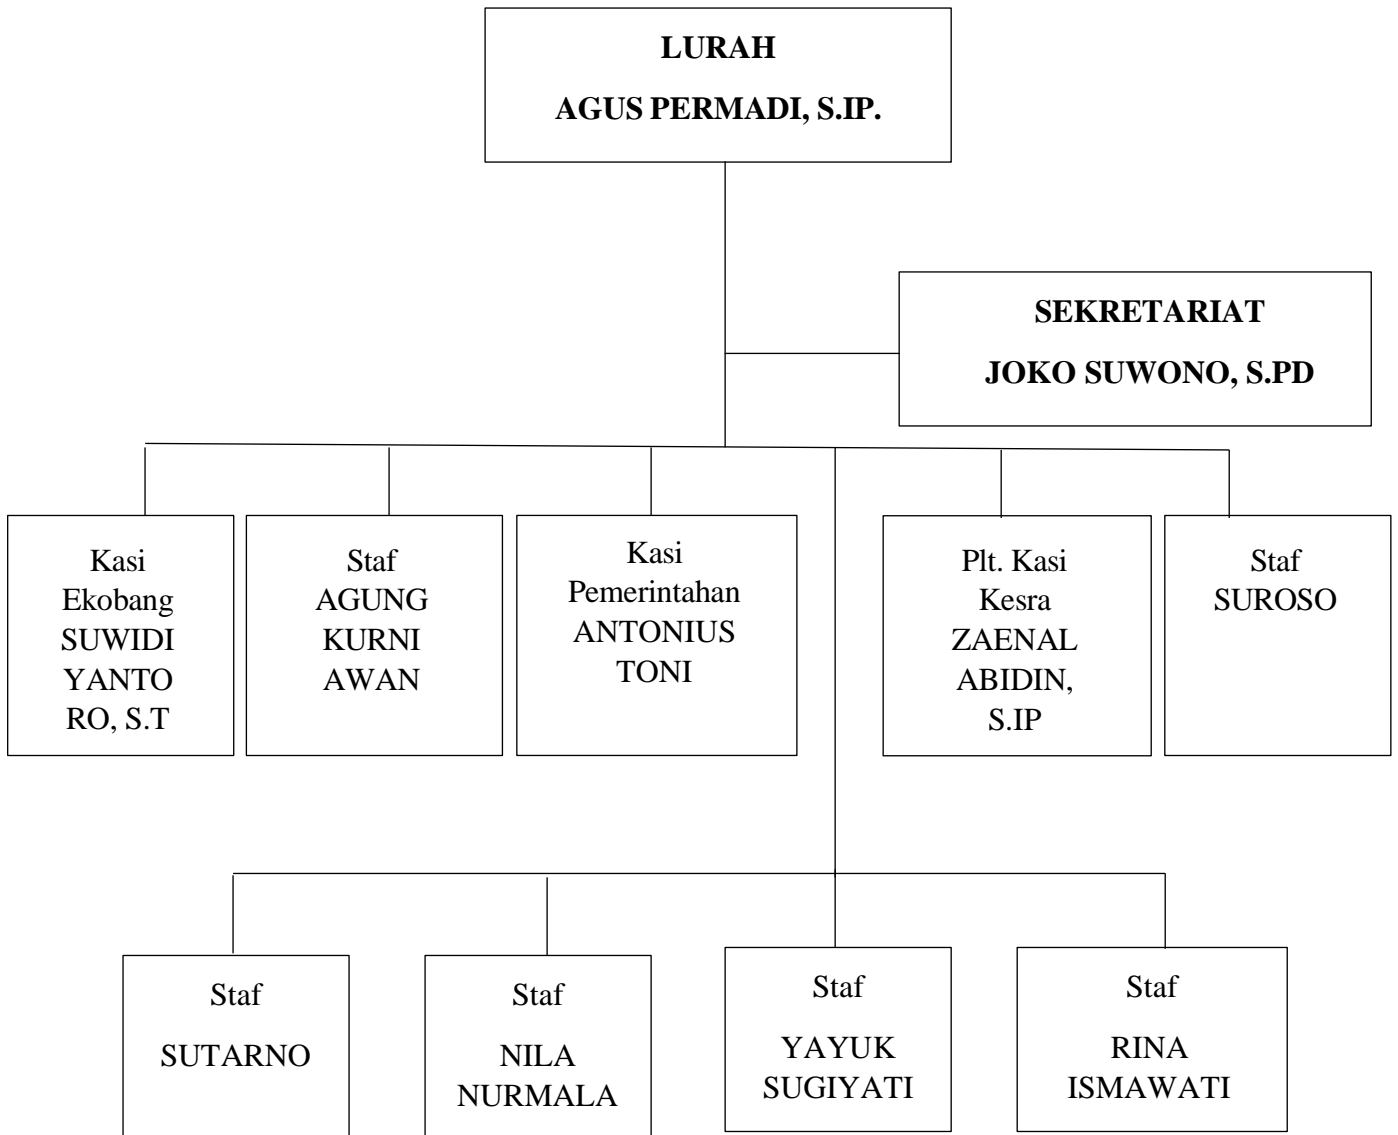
LURAH
AGUS PERMADI, S.IP.

SEKRETARIAT
JOKO SUWONO, S.PD

Kasi Ekobang SUWIDI YANTO RO, S.T

Staf AGUNG KURNI AWAN

Kasi Pemerintahan ANTONIUS TONI

Plt. Kasi Kesra ZAENAL ABIDIN, S.IP

Staf SUROSO

Staf
SUTARNO

Staf
NILA NURMALA

Staf
YAYUK SUGIYATI

Staf
RINA ISMAWATI